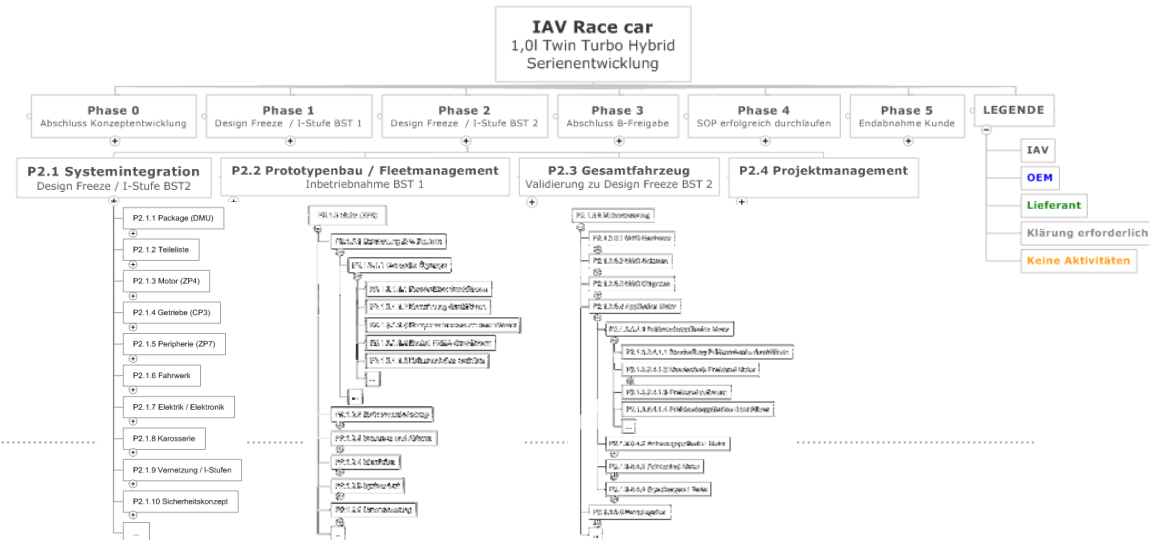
IAV Race car
1,0l Twin Turbo Hybrid
Serienentwicklung

Phase 0
Abschluss Konzeptentwicklung

Phase 1
Design Freeze / I-Stufe BST 1

Phase 2
Design Freeze / I-Stufe BST 2

Phase 3
Abschluss B-Freigabe

Phase 4
SOP erfolgreich durchlaufen

Phase 5
Endabnahme Kunde

LEGENDE

IAV

OEM

Lieferant

Klärung erforderlich

Keine Aktivitäten

P2.1 Systemintegration
Design Freeze / I-Stufe BST2

P2.1.1 Package (DMU)

P2.1.2 Teileliste

P2.1.3 Motor (ZP4)

P2.1.4 Getriebe (CP3)

P2.1.5 Peripherie (ZP7)

P2.1.6 Fahrwerk

P2.1.7 Elektrik / Elektronik

P2.1.8 Karosserie

P2.1.9 Vernetzung / I-Stufen

P2.1.10 Sicherheitskonzept

...

P2.2 Prototypenbau / Fleetmanagement
Inbetriebnahme BST 1

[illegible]

P2.3 Gesamtfahrzeug
Validierung zu Design Freeze BST 2

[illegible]

P2.4 Projektmanagement